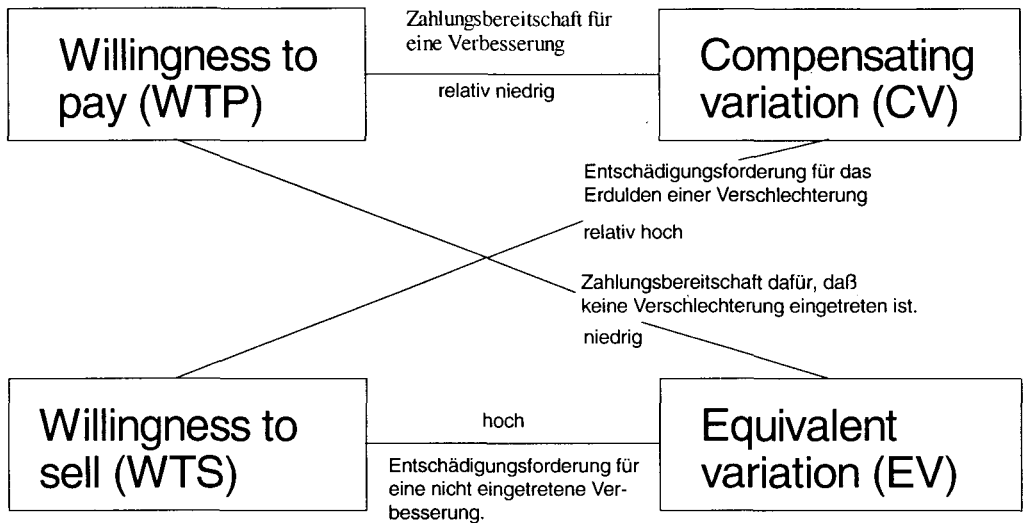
Willingness to pay (WTP)

Zahlungsbereitschaft für eine Verbesserung

relativ niedrig

Compensating variation (CV)

Entschädigungsforderung für das Erdulden einer Verschlechterung

relativ hoch

Zahlungsbereitschaft dafür, daß keine Verschlechterung eingetreten ist.

niedrig

Willingness to sell (WTS)

hoch

Entschädigungsforderung für eine nicht eingetretene Verbesserung.

Equivalent variation (EV)